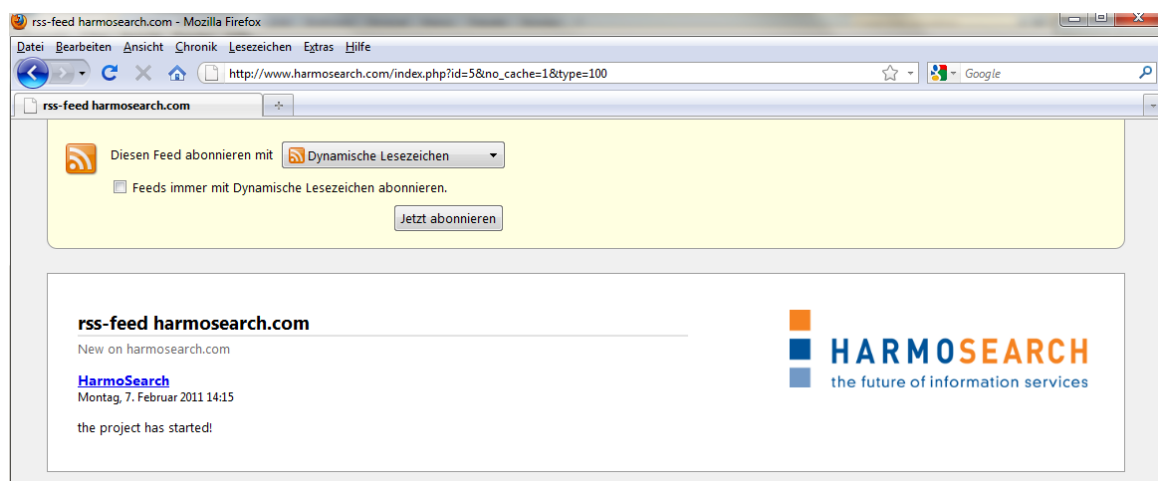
rss-feed harmosearch.com - Mozilla Firefox

Datei Bearbeiten Ansicht Chronik Lesezeichen Extras Hilfe

http://www.harmosearch.com/index.php?id=5&no_cache=1&type=100

Google

rss-feed harmosearch.com

Diesen Feed abonnieren mit Dynamische Lesezeichen

Feeds immer mit Dynamische Lesezeichen abonnieren.

Jetzt abonnieren

rss-feed harmosearch.com

New on harmosearch.com

HARMOSEARCH
the future of information services

HarmoSearch
Montag, 7. Februar 2011 14:15

the project has started!